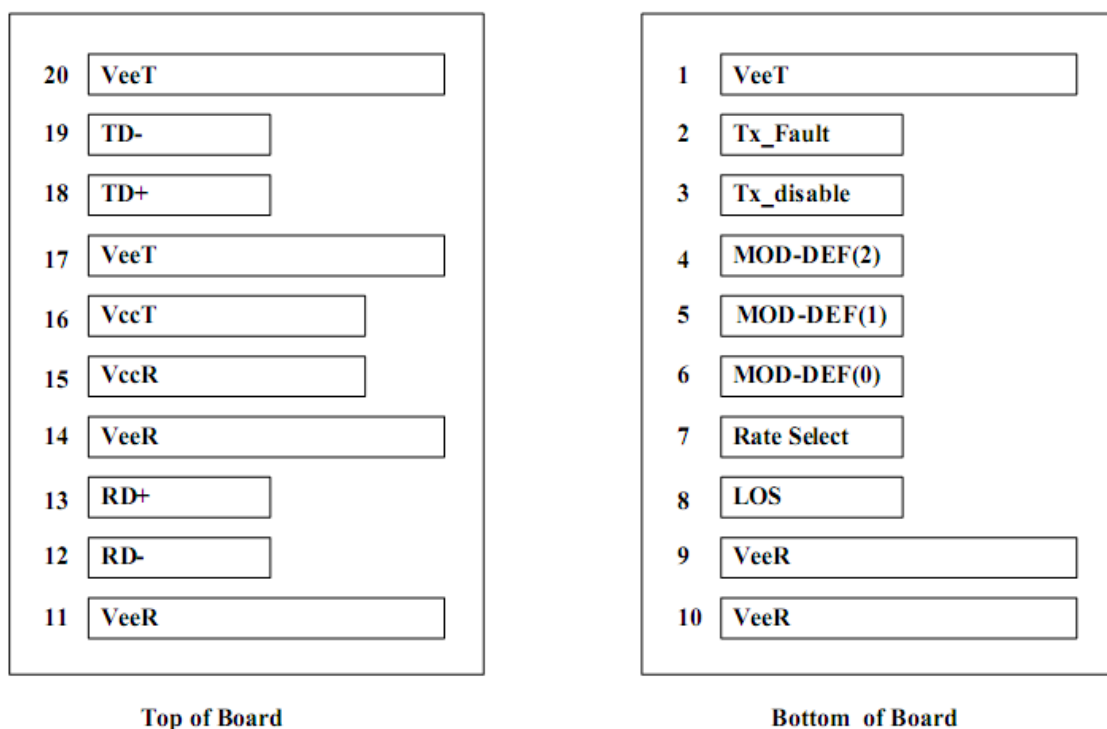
20 VeeT

19 TD-

18 TD+

17 VeeT

16 VccT

15 VccR

14 VeeR

13 RD+

12 RD-

11 VeeR

Top of Board

1 VeeT

2 Tx_Fault

3 Tx_disable

4 MOD-DEF(2)

5 MOD-DEF(1)

6 MOD-DEF(0)

7 Rate Select

8 LOS

9 VeeR

10 VeeR

Bottom of Board